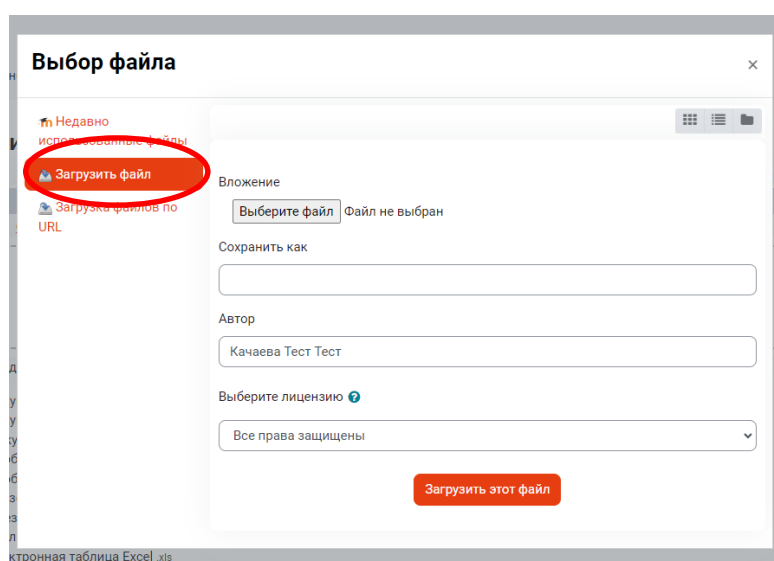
Выбор файла

×

Недавно использованные файлы

Загрузить файл

Загрузка файлов по URL

Вложение

Выберите файл Файл не выбран

Сохранить как

Автор

Качаева Тест Тест

Выберите лицензию

Все права защищены

Загрузить этот файл

ктронная таблица Excel .xls